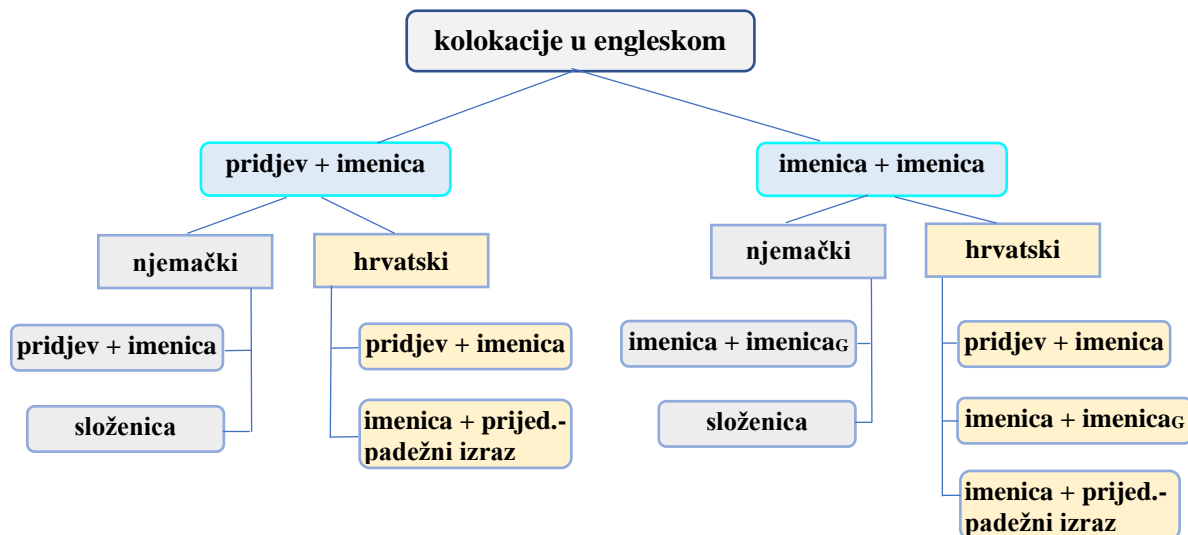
kolokacije u engleskom

pridjev + imenica

njemački

pridjev + imenica

složenica

hrvatski

pridjev + imenica

imenica + prijed.-padežni izraz

imenica + imenica

njemački

imenica + imenica$_G$

složenica

hrvatski

pridjev + imenica

imenica + imenica$_G$

imenica + prijed.-padežni izraz